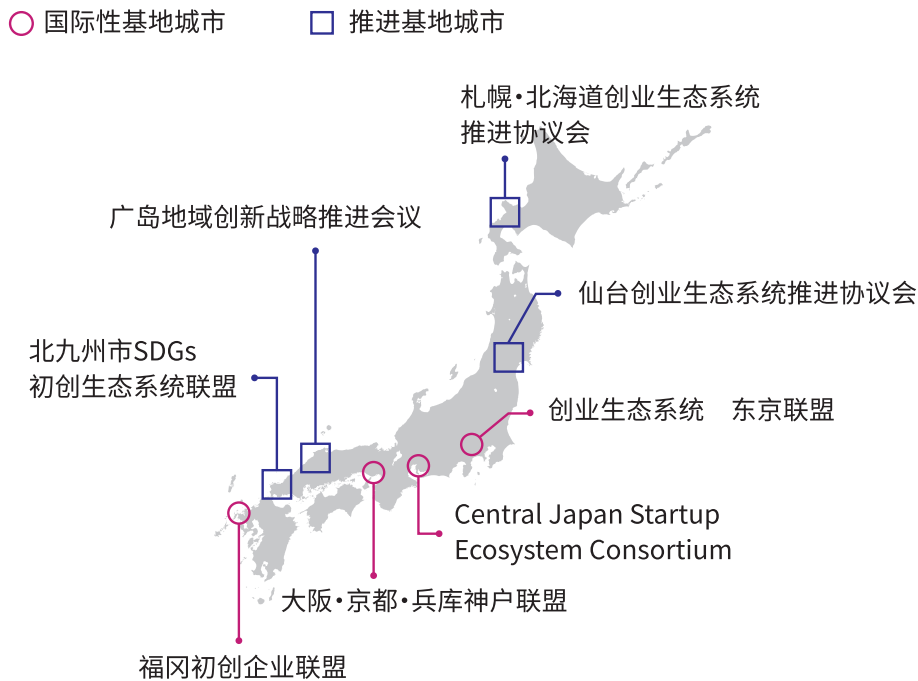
国际性基地城市
推进基地城市

札幌·北海道创业生态系统推进协议会

广岛地域创新战略推进会议

仙台创业生态系统推进协议会

北九州市SDGs初创生态系统联盟

创业生态系统　东京联盟

Central Japan Startup Ecosystem Consortium

大阪·京都·兵库神户联盟

福冈初创企业联盟